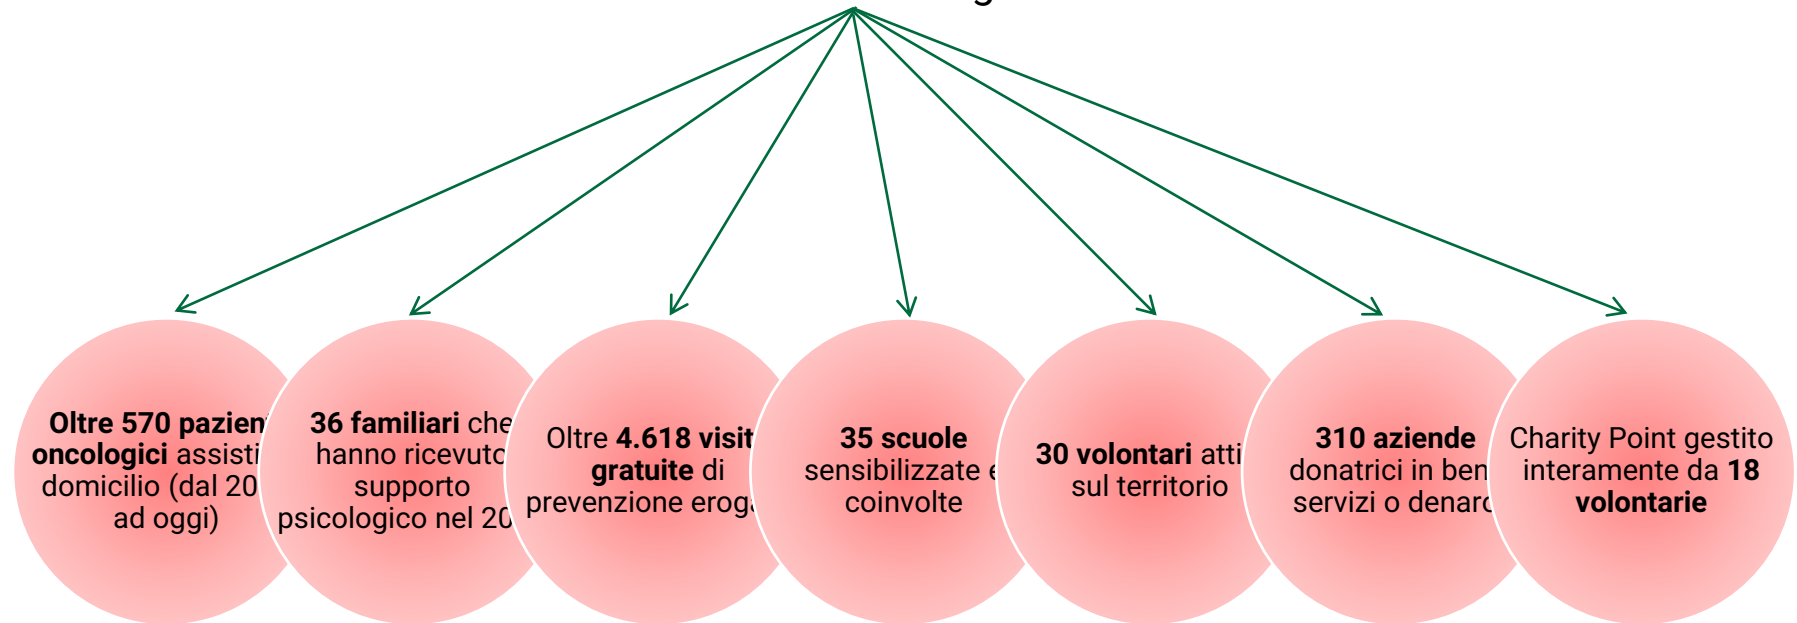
Oltre 570 pazien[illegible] oncologici assisti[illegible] domicilio (dal 20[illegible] ad oggi)

36 familiari che hanno ricevuto supporto psicologico nel 20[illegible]

Oltre 4.618 visit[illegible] gratuite di prevenzione eroga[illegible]

35 scuole sensibilizzate e coinvolte

30 volontari atti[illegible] sul territorio

310 aziende donatrici in ben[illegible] servizi o denaro

Charity Point gestito interamente da 18 volontarie